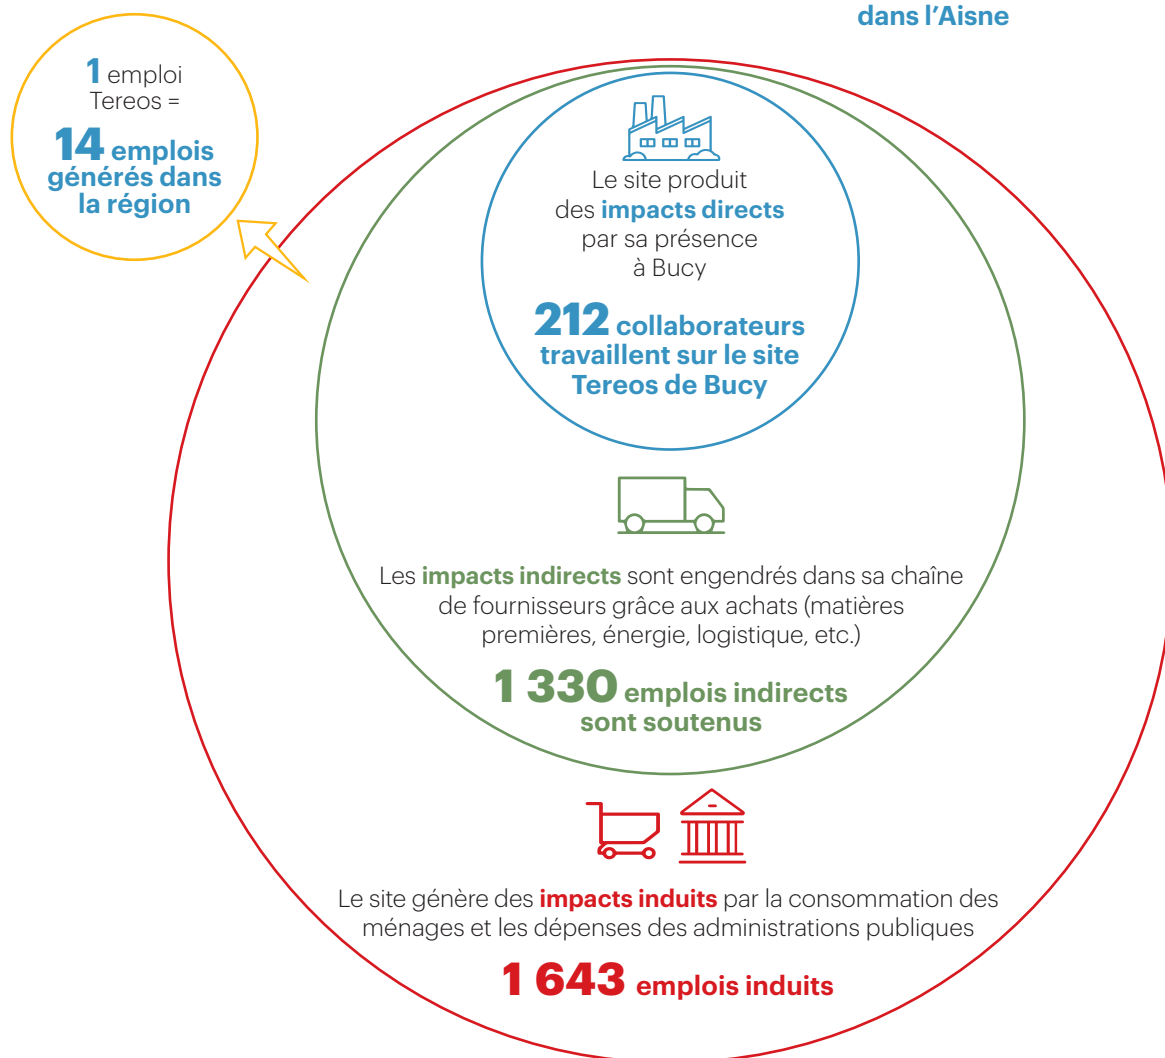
dans l'Aisne

1 emploi Tereos =

14 emplois générés dans la région

Le site produit des impacts directs par sa présence à Bucy

212 collaborateurs travaillent sur le site Tereos de Bucy

Les impacts indirects sont engendrés dans sa chaîne de fournisseurs grâce aux achats (matières premières, énergie, logistique, etc.)

1 330 emplois indirects sont soutenus

Le site génère des impacts induits par la consommation des ménages et les dépenses des administrations publiques

1 643 emplois induits